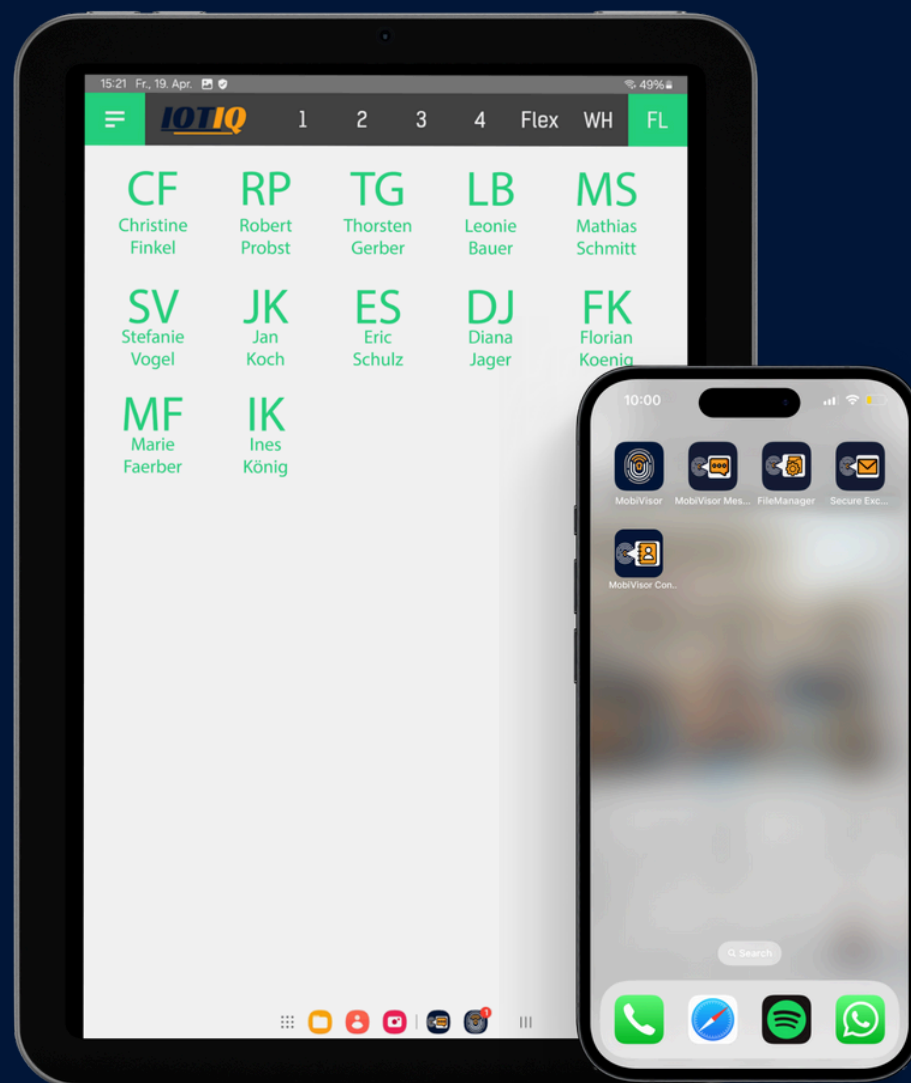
15:21 Fr., 19. Apr.

49%

IOTIQ

1 2 3 4 Flex WH FL

CF
Christine
Finkel

RP
Robert
Probst

TG
Thorsten
Gerber

LB
Leonie
Bauer

MS
Mathias
Schmitt

SV
Stefanie
Vogel

JK
Jan
Koch

ES
Eric
Schulz

DJ
Diana
Jager

FK
Florian
Koenig

MF
Marie
Faerber

IK
Ines
König

10:00

MobiVisor

MobiVisor Mes...

FileManager

Secure Exc...

MobiVisor Con...

Search